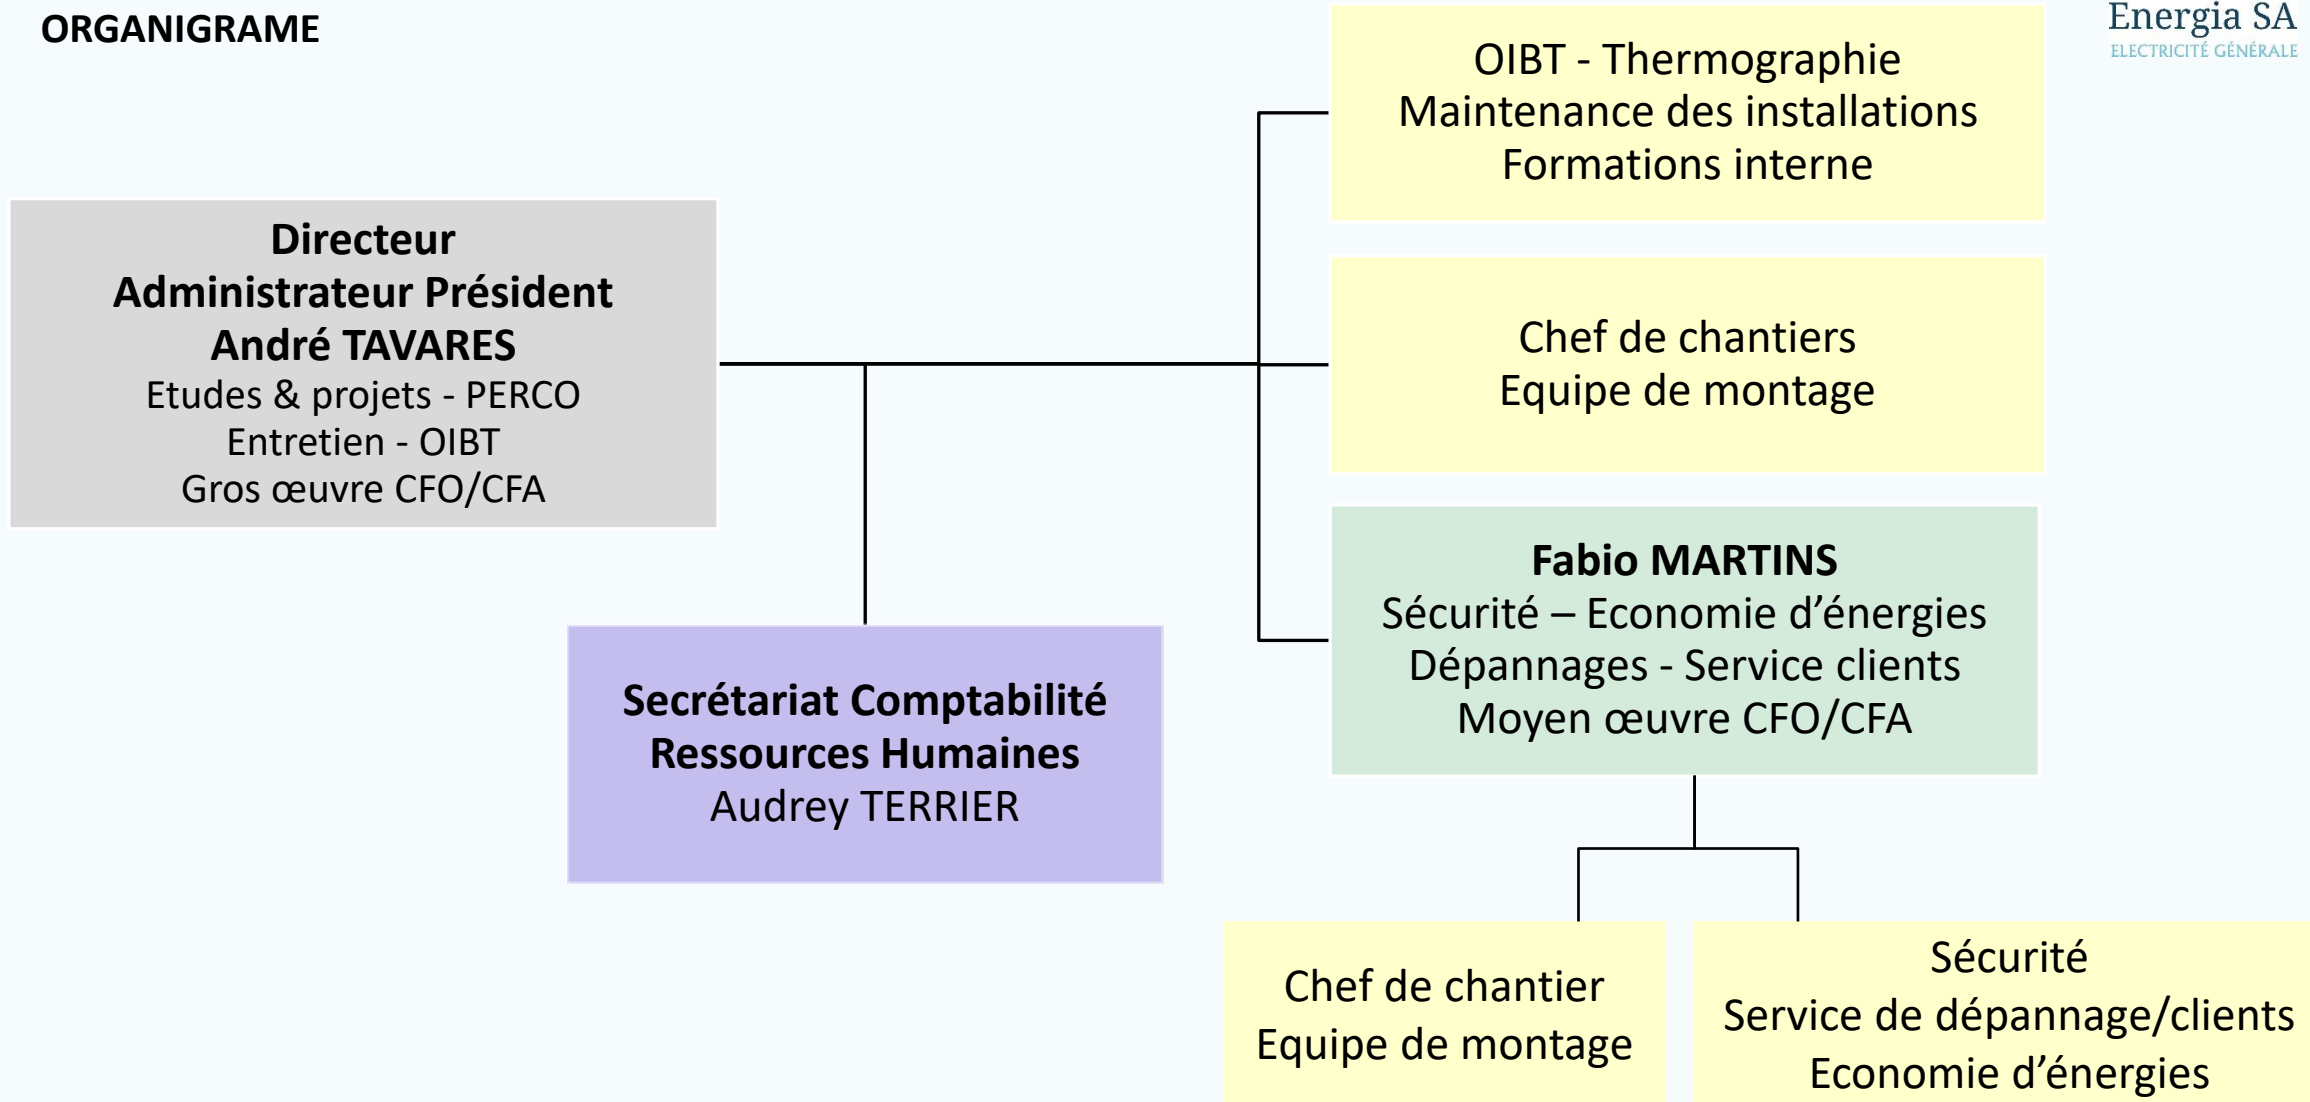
ORGANIGRAME

Energia SA
ELECTRICITÉ GÉNÉRALE

OIBT - Thermographie
Maintenance des installations
Formations interne

Directeur
Administrateur Président
André TAVARES
Etudes & projets - PERCO
Entretien - OIBT
Gros œuvre CFO/CFA

Chef de chantiers
Equipe de montage

Fabio MARTINS
Sécurité – Economie d'énergies
Dépannages - Service clients
Moyen œuvre CFO/CFA

Secrétariat Comptabilité
Ressources Humaines
Audrey TERRIER

Chef de chantier
Equipe de montage

Sécurité
Service de dépannage/clients
Economie d'énergies